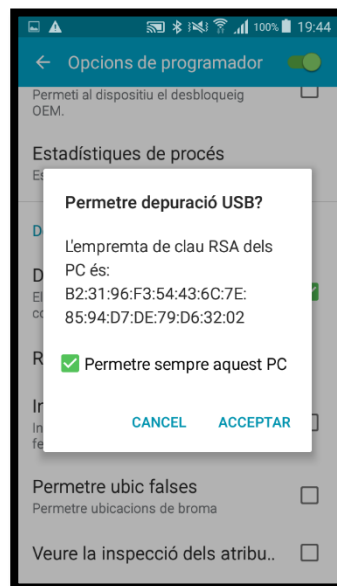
100% 19:44

Opcions de programador

Permeti al dispositiu el desbloqueig OEM.

Estadístiques de procés

Es

D

D

El

co

R

In

In

fe

Permetre depuració USB?

L'empremta de clau RSA dels PC és:
B2:31:96:F3:54:43:6C:7E:
85:94:D7:DE:79:D6:32:02

Permetre sempre aquest PC

CANCEL ACCEPTAR

Permetre ubic falses
Permetre ubicacions de broma

Veure la inspecció dels atribu..